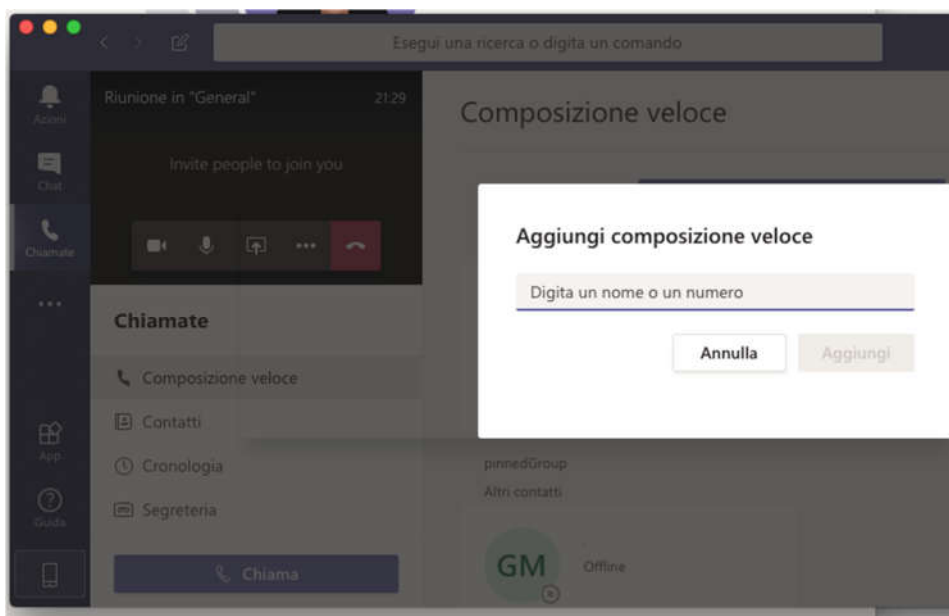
Esegui una ricerca o digita un comando

Azioni

Chat

Chiamate

...

App

Guida

Riunione in "General" 21:29

Invite people to join you

Chiamate

Composizione veloce

Contatti

Cronologia

Segreteria

Chiama

Composizione veloce

Aggiungi composizione veloce

Digita un nome o un numero

Annulla

Aggiungi

pinnedGroup

Altri contatti

GM

Offline